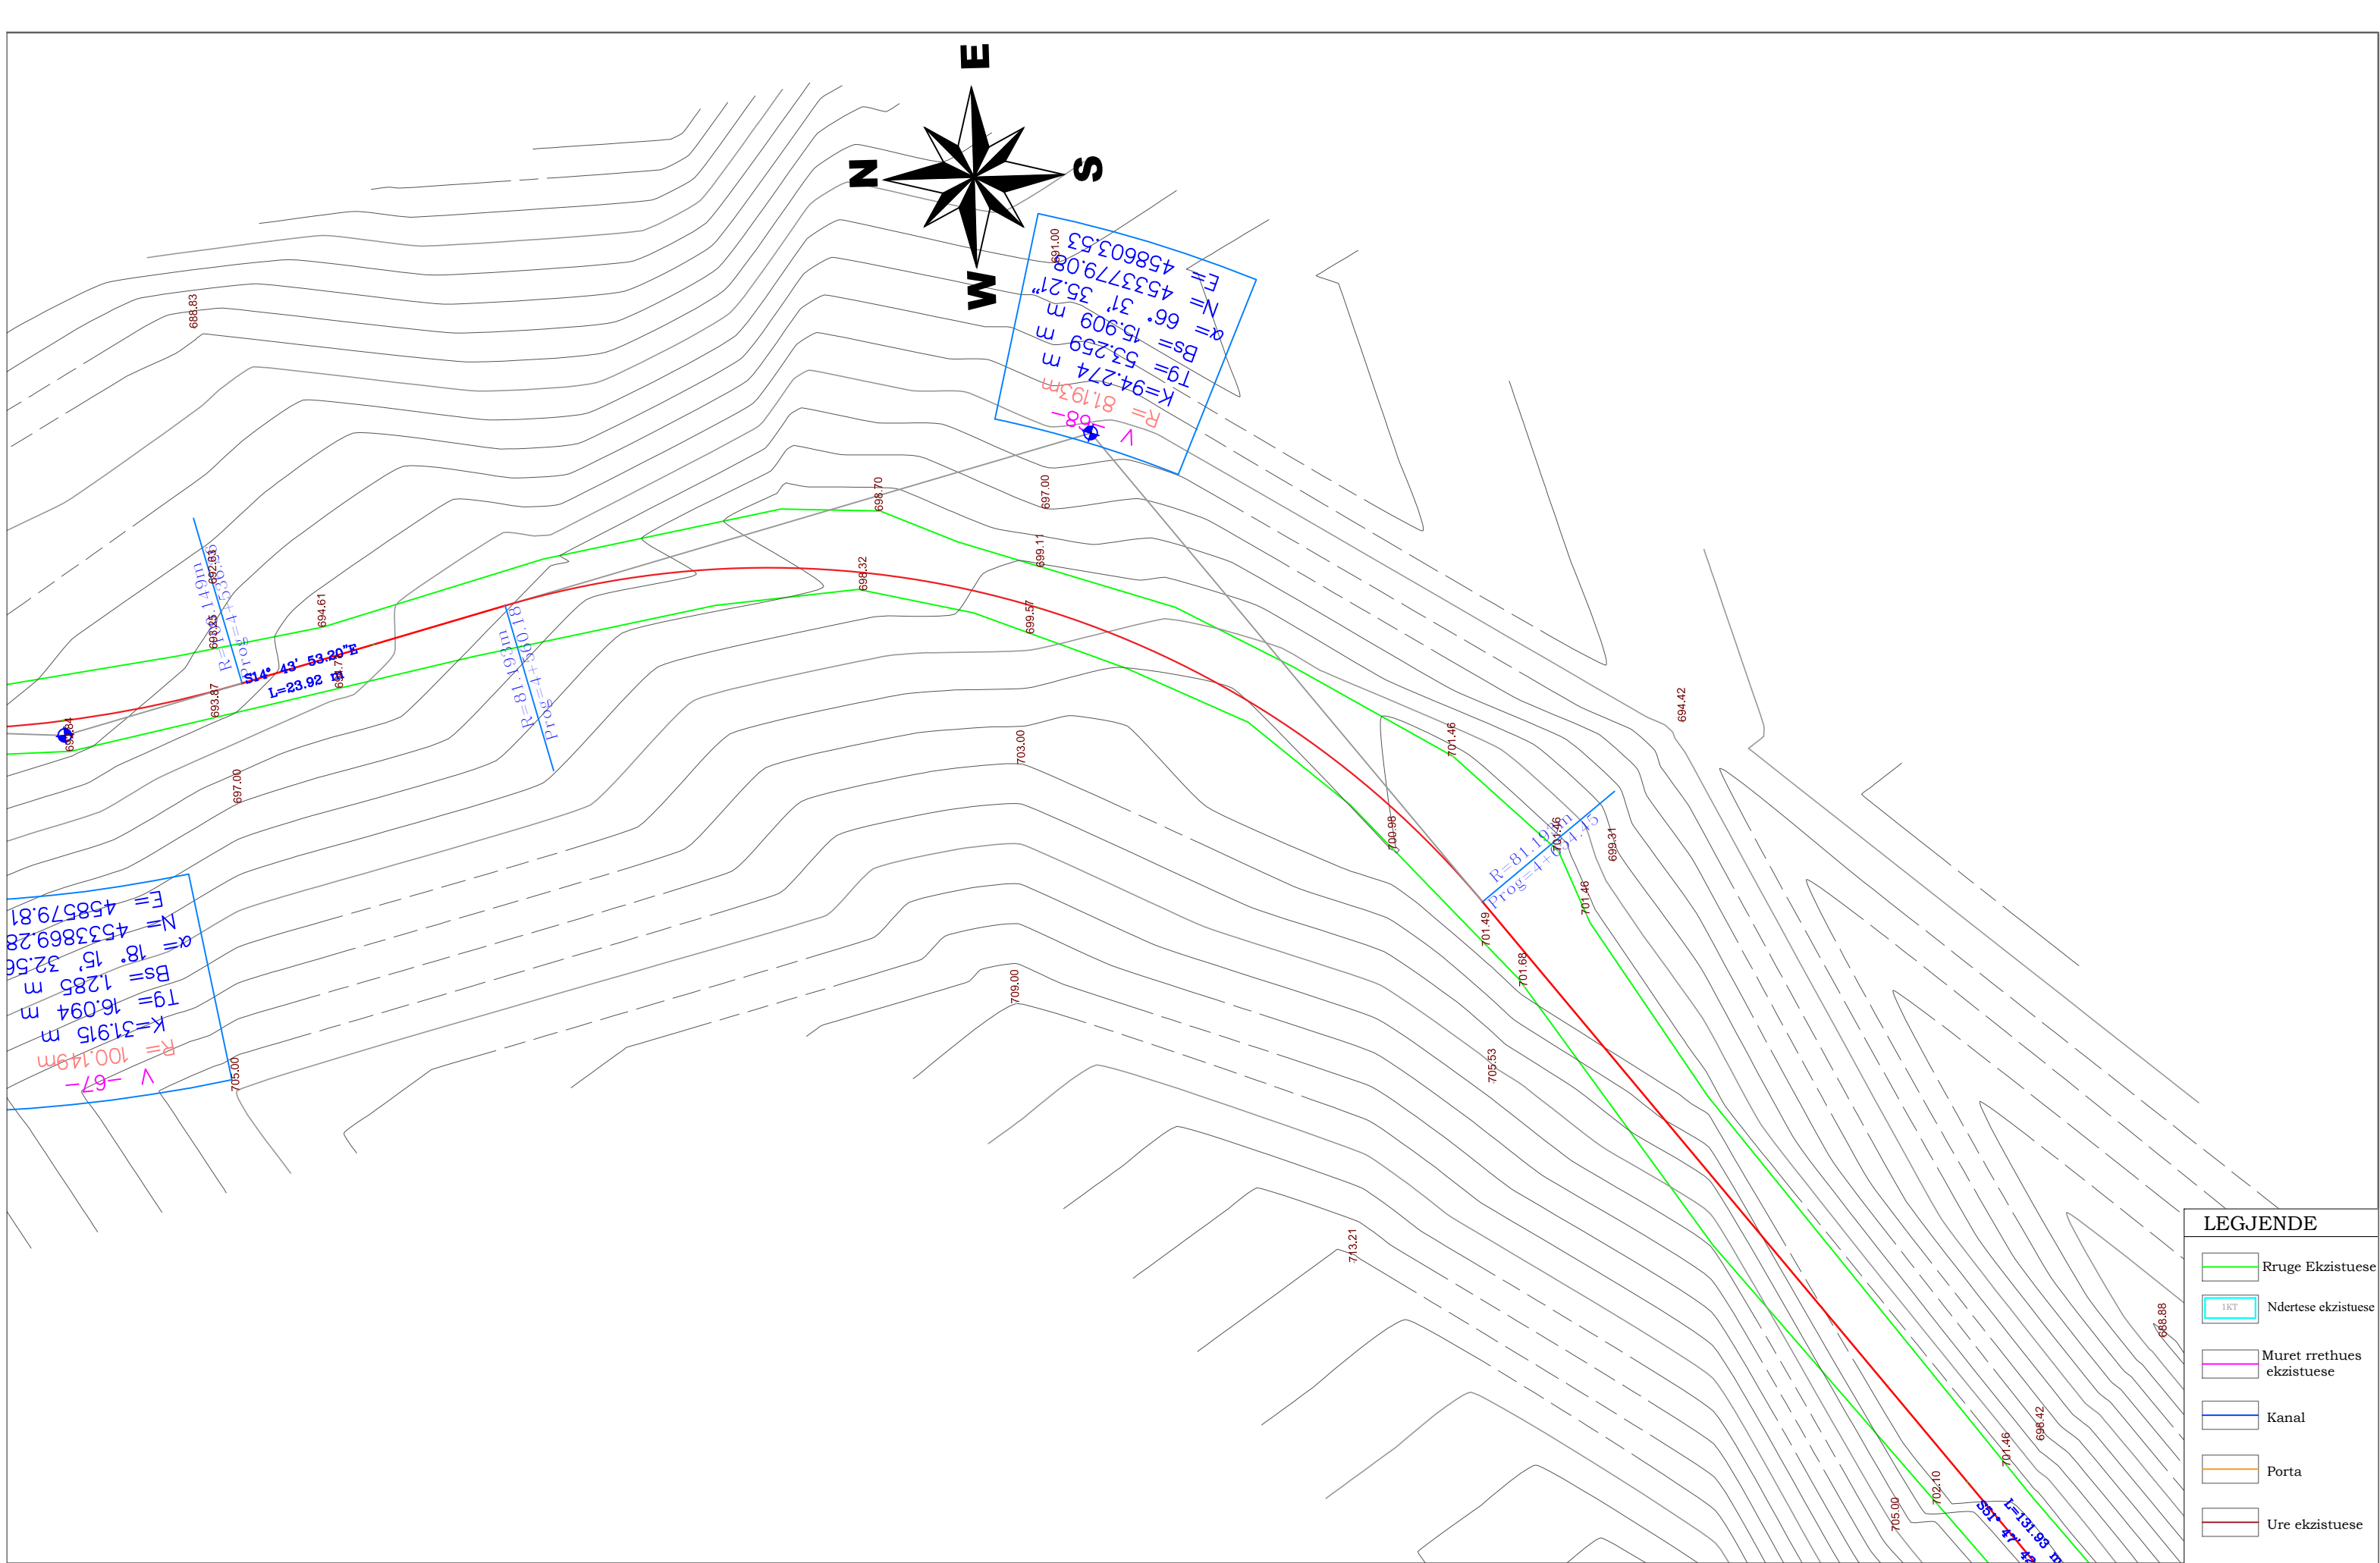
E
N
S
W

V -68-
R= 81.193m
K=94.274 m
T9= 53.259 m
Bs= 15.909 m
α= 66° 31' 35.21"
N= 4533779.08
E= 4586035.53

691.00
688.83
698.70
697.00
699.11
698.32
699.57
694.61
692.65
693.45
693.87
694.76
697.00
703.00
694.42
701.46
700.98
701.46
699.31
701.46
701.49
701.68
705.53
709.00
705.00
713.21
688.88
698.42
701.46
702.10
705.00

R=81.149m
Prog=4+533.15
S14° 43' 53.20"E
L=23.92 m
R=81.193m
Prog=4+560.18
R=81.193m
Prog=4+634.45

V -67-
R= 100.149m
K=31.915 m
T9= 16.094 m
Bs= 1.285 m
α= 18° 15' 32.56
N= 4533869.28
E= 4585799.81

S51° 47' 42
L=131.93 m

LEGJENDE
Rruge Ekzistuese
1KT
Ndertese ekzistuese
Muret rrethues ekzistuese
Kanal
Porta
Ure ekzistuese